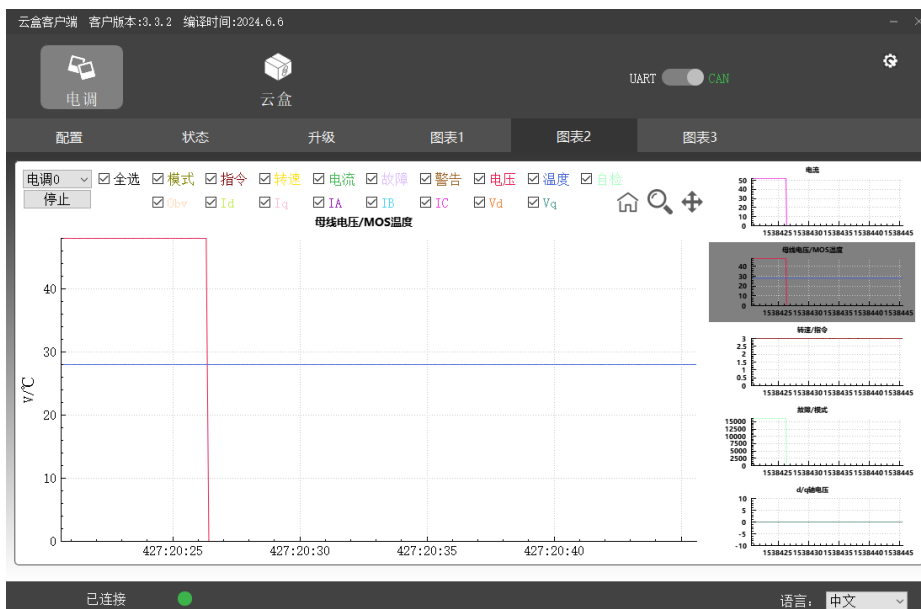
云盒客户端 客户版本:3.3.2 编译时间:2024.6.6

电调

云盒

UART CAN

配置 状态 升级 图表1 图表2 图表3

电调0

☑全选 ☑模式 ☑指令 ☑转速 ☑电流 ☑故障 ☑警告 ☑电压 ☑温度 ☑自检

停止

☑Obv ☑Id ☑Iq ☑IA ☑IB ☑IC ☑Vd ☑Vq

母线电压/MOS温度

V/℃

40
30
20
10
0

427:20:25 427:20:30 427:20:35 427:20:40

电流
50
40
30
20
10
0
1538425 1538430 1538435 1538440 1538445

母线电压/MOS温度
40
30
20
10
0
1538425 1538430 1538435 1538440 1538445

转速/指令
3
2.5
2
1.5
1
0.5
0
1538425 1538430 1538435 1538440 1538445

故障/模式
15000
12500
10000
7500
5000
2500
0
1538425 1538430 1538435 1538440 1538445

d/q轴电压
10
5
0
-5
-10
1538425 1538430 1538435 1538440 1538445

已连接

语言: 中文